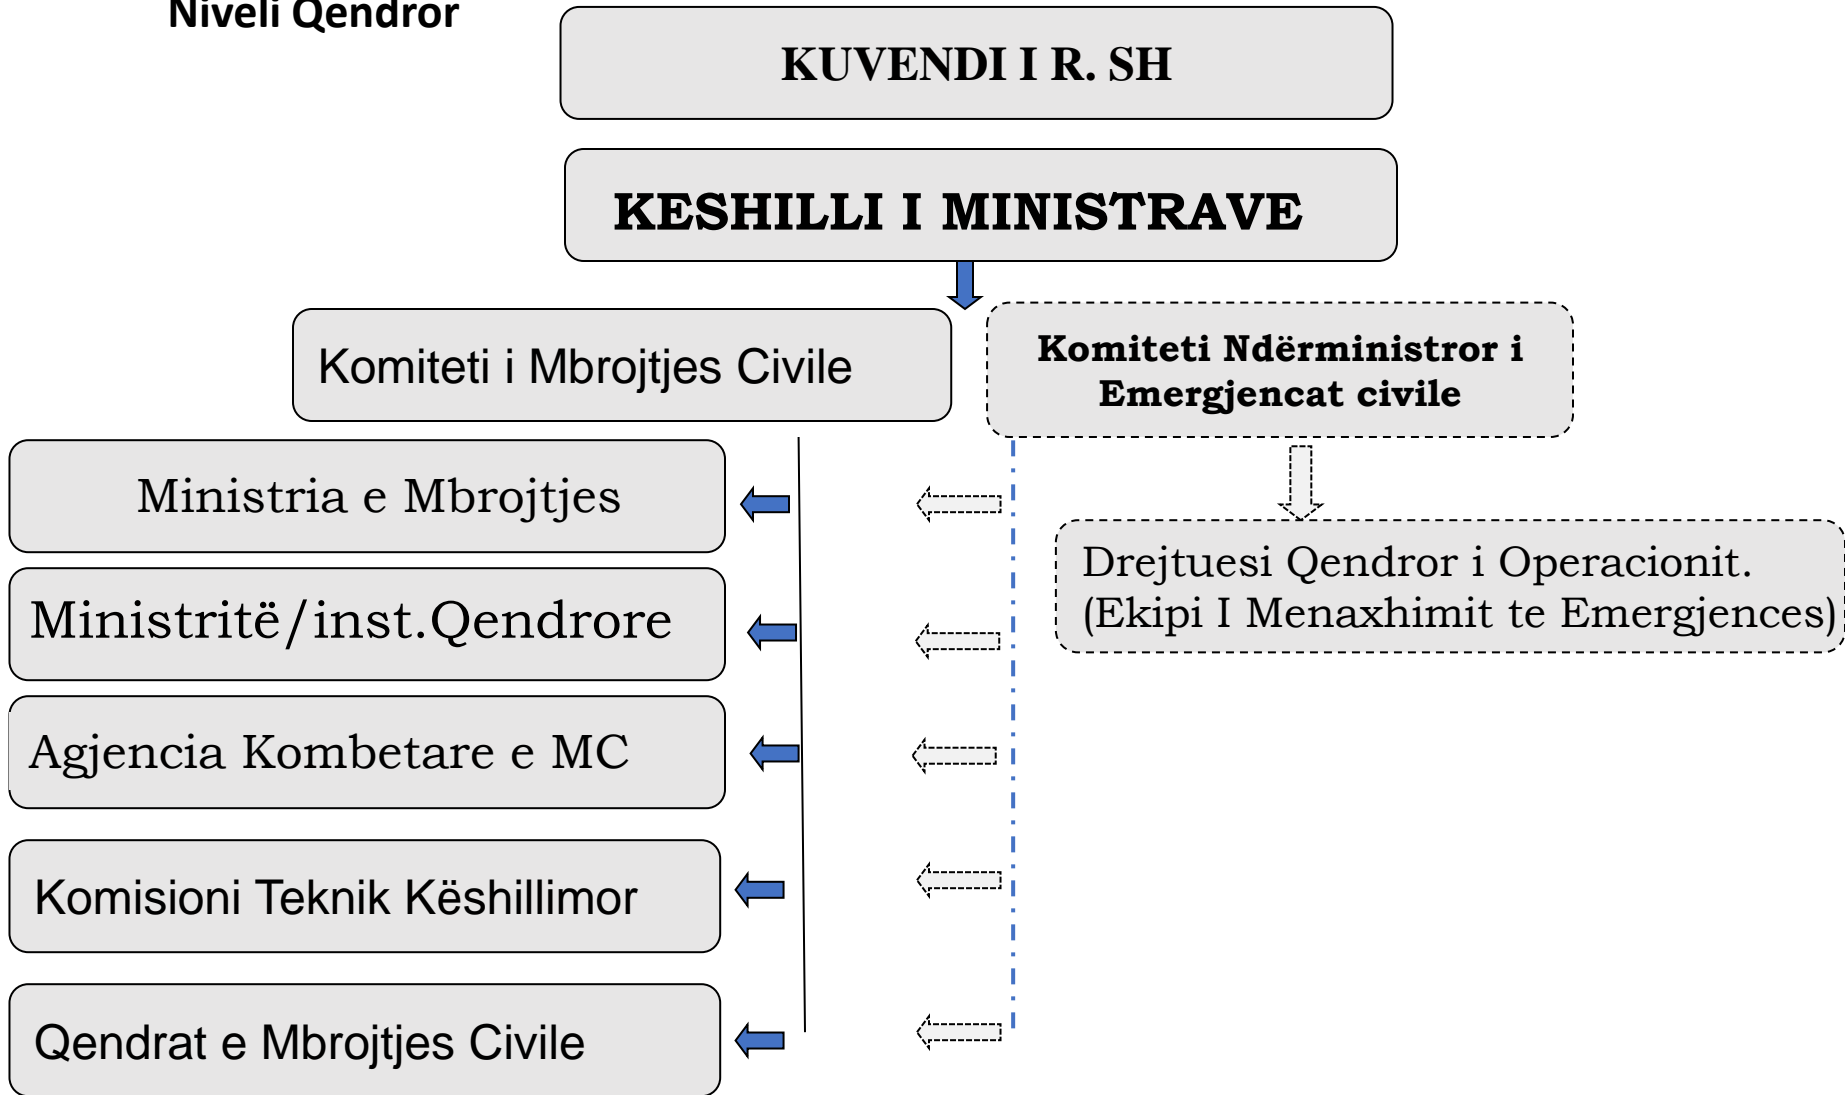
Niveli Qendror

KUVENDI I R. SH

KESHILLI I MINISTRAVE

Komiteti i Mbrojtjes Civile

Komiteti Ndërministror i Emergjencat civile

Ministria e Mbrojtjes

Ministritë/inst.Qendrore

Agjencia Kombetare e MC

Komisioni Teknik Këshillimor

Qendrat e Mbrojtjes Civile

Drejtuesi Qendror i Operacionit. (Ekipi I Menaxhimit te Emergjences)